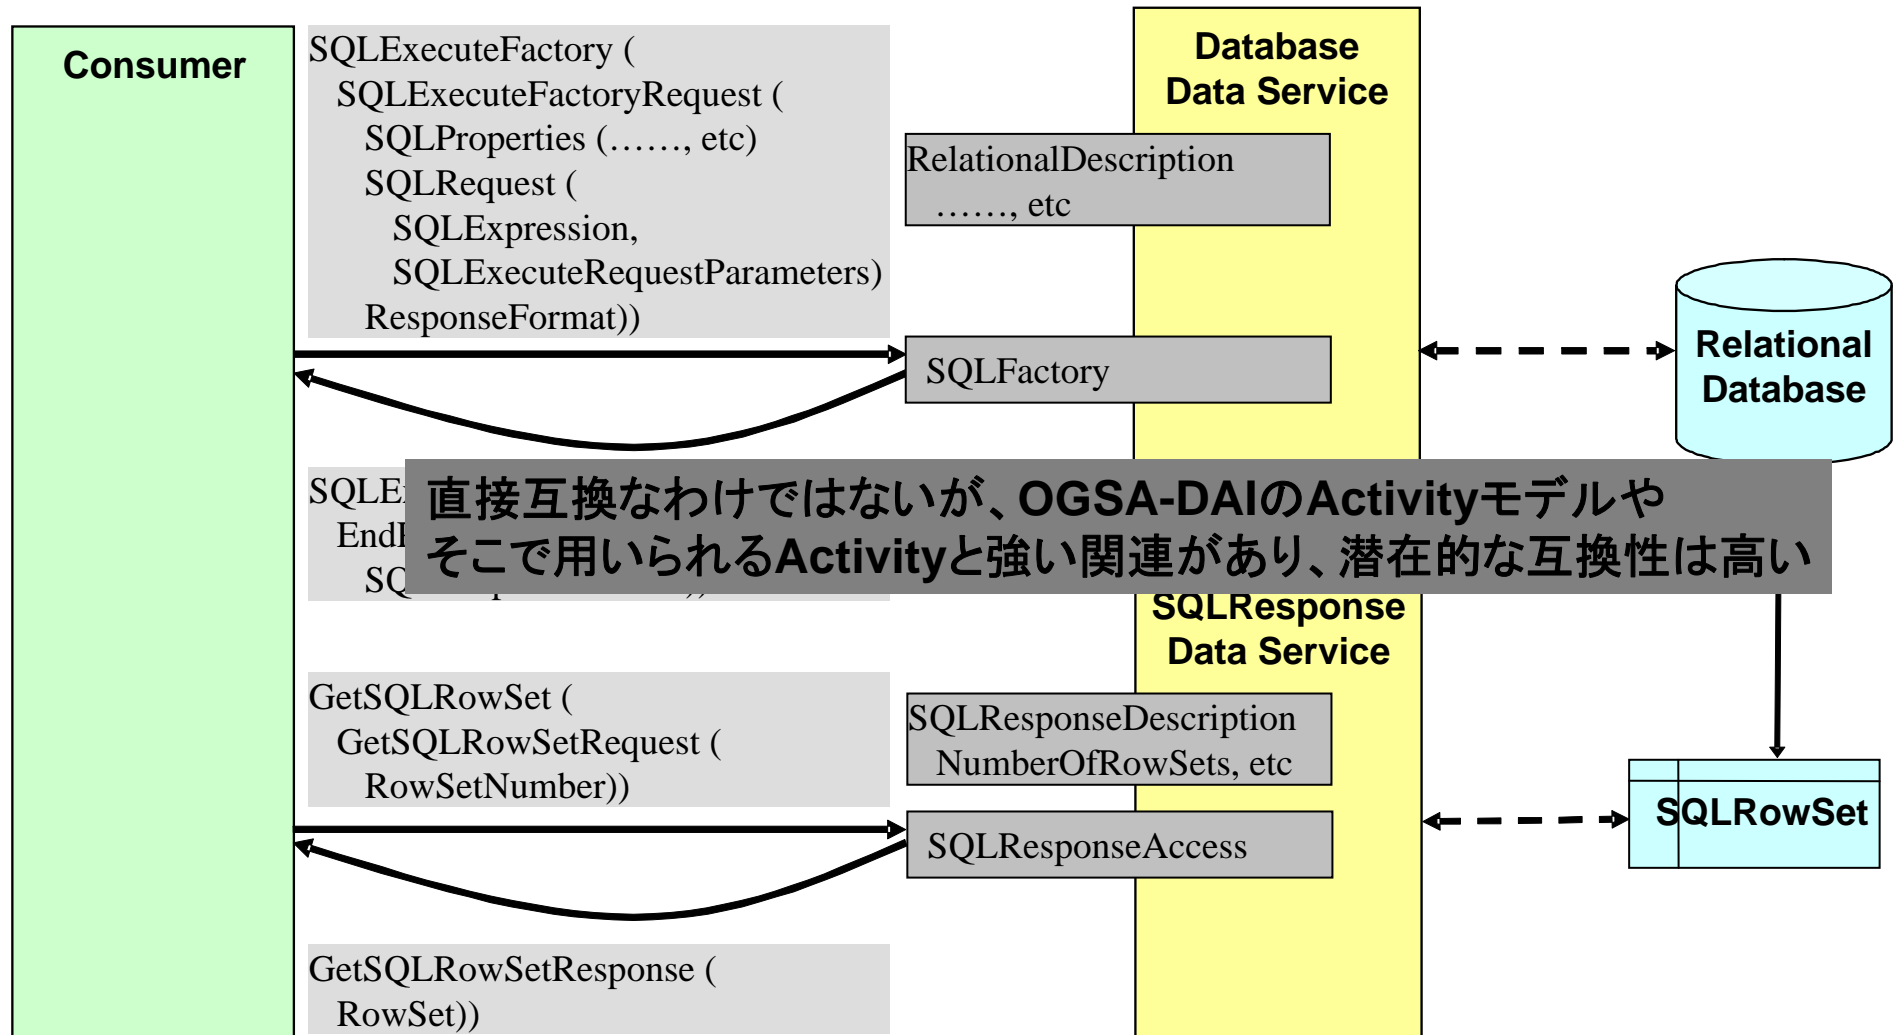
Consumer

SQLExecuteFactory (
SQLExecuteFactoryRequest (
SQLProperties (……, etc)
SQLRequest (
SQLExpression,
SQLExecuteRequestParameters)
ResponseFormat))

Database
Data Service

RelationalDescription
……, etc

SQLFactory

Relational
Database

SQLE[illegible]
End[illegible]
SQ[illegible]

直接互換なわけではないが、OGSA-DAIのActivityモデルや
そこで用いられるActivityと強い関連があり、潜在的な互換性は高い

SQLResponse
Data Service

GetSQLRowSet (
GetSQLRowSetRequest (
RowSetNumber))

SQLResponseDescription
NumberOfRowSets, etc

SQLResponseAccess

SQLRowSet

GetSQLRowSetResponse (
RowSet))